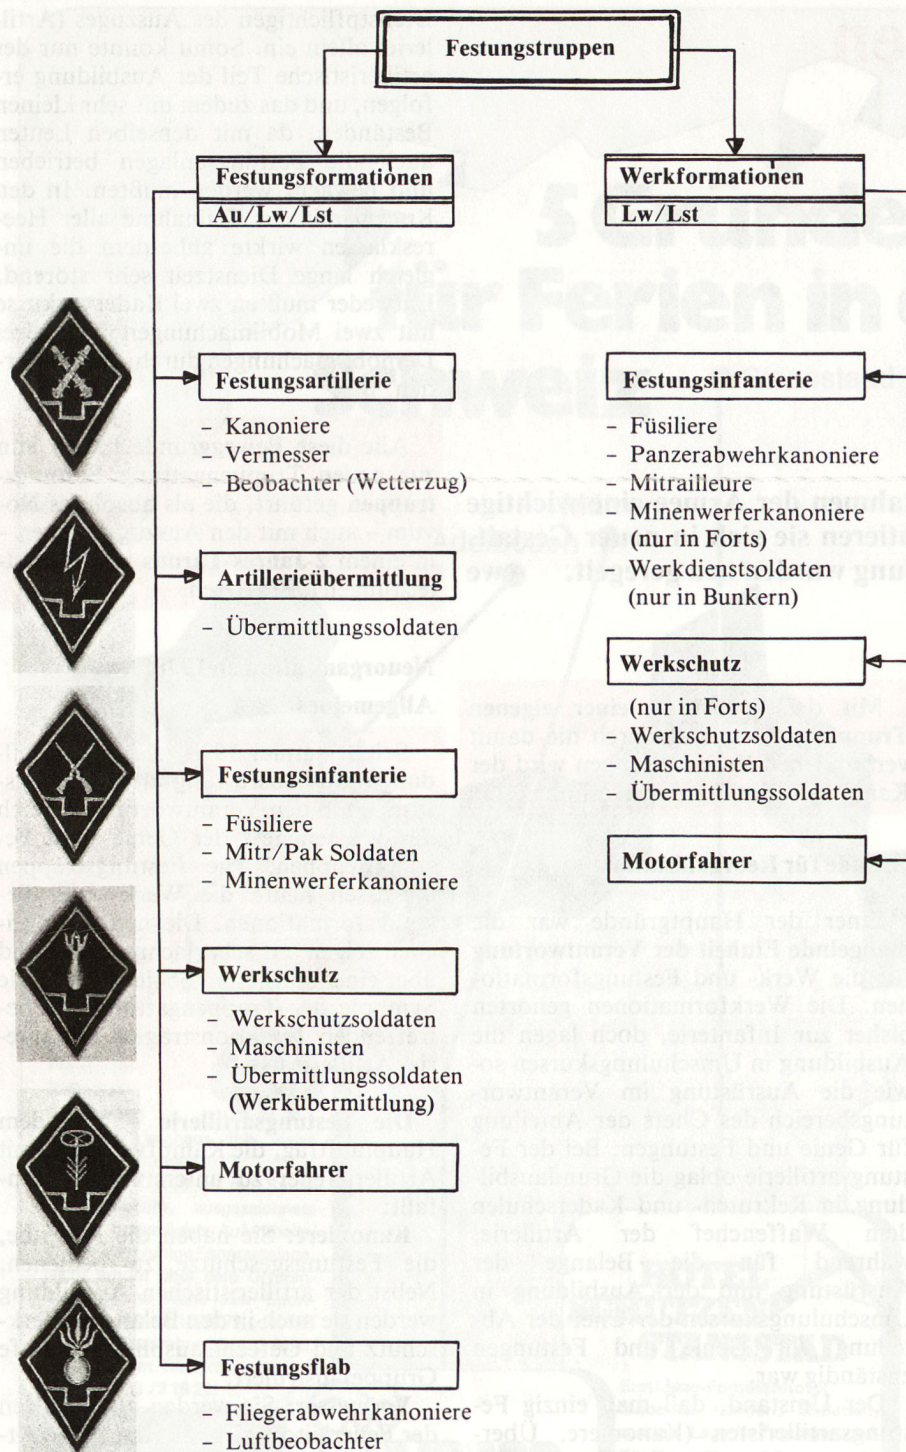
Festungstruppen

Festungsformationen
Au/Lw/Lst

Festungsartillerie

- Kanoniere
- Vermesser
- Beobachter (Wetterzug)

Artillerieübermittlung

- Übermittlungssoldaten

Festungsinfanterie

- Füsiliere
- Mitr/Pak Soldaten
- Minenwerferkanoniere

Werkschutz

- Werkschutzsoldaten
- Maschinisten
- Übermittlungssoldaten (Werkübermittlung)

Motorfahrer

Festungsflab

- Fliegerabwehrkanoniere
- Luftbeobachter

Werkformationen
Lw/Lst

Festungsinfanterie

- Füsiliere
- Panzerabwehrkanoniere
- Mitrailleure
- Minenwerferkanoniere (nur in Forts)
- Werkdienstsoldaten (nur in Bunkern)

Werkschutz

(nur in Forts)
- Werkschutzsoldaten
- Maschinisten
- Übermittlungssoldaten

Motorfahrer